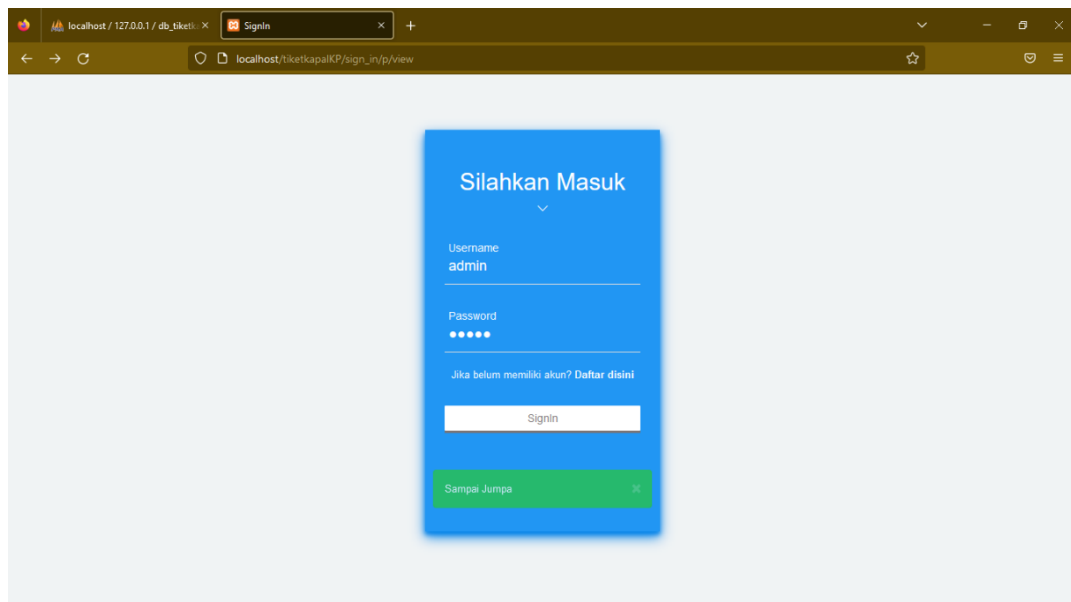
localhost / 127.0.0.1 / db_tiketk ×

SignIn ×

+

localhost/tiketkapalKP/sign_in/p/view

Silahkan Masuk

Username
admin

Password
●●●●●

Jika belum memiliki akun? **Daftar disini**

SignIn

Sampai Jumpa ×